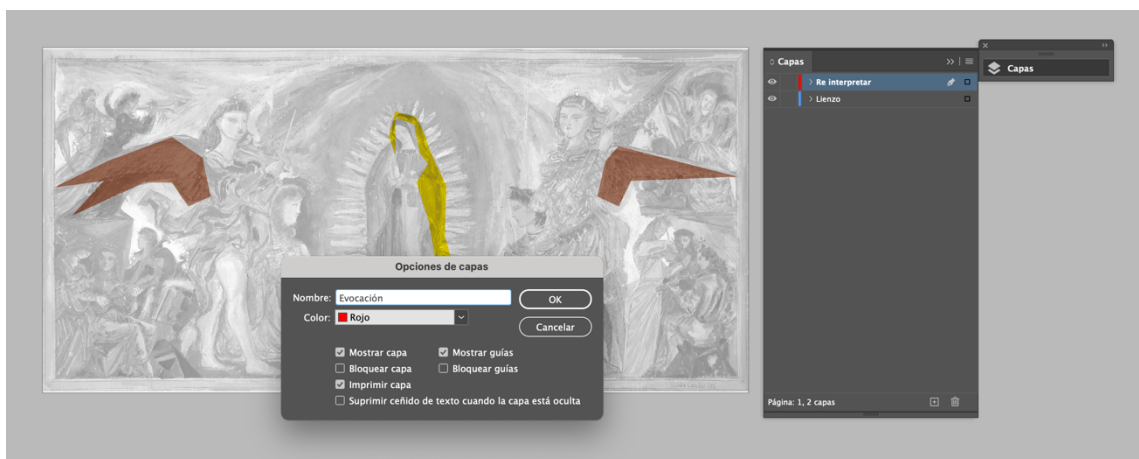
Opciones de capas

Nombre: Evocación
Color: Rojo

OK
Cancelar

Mostrar capa
Mostrar guías
Bloquear capa
Bloquear guías
Imprimir capa
Suprimir ceñido de texto cuando la capa está oculta

Capas
Re interpretar
Lienzo

Página: 1, 2 capas

Capas